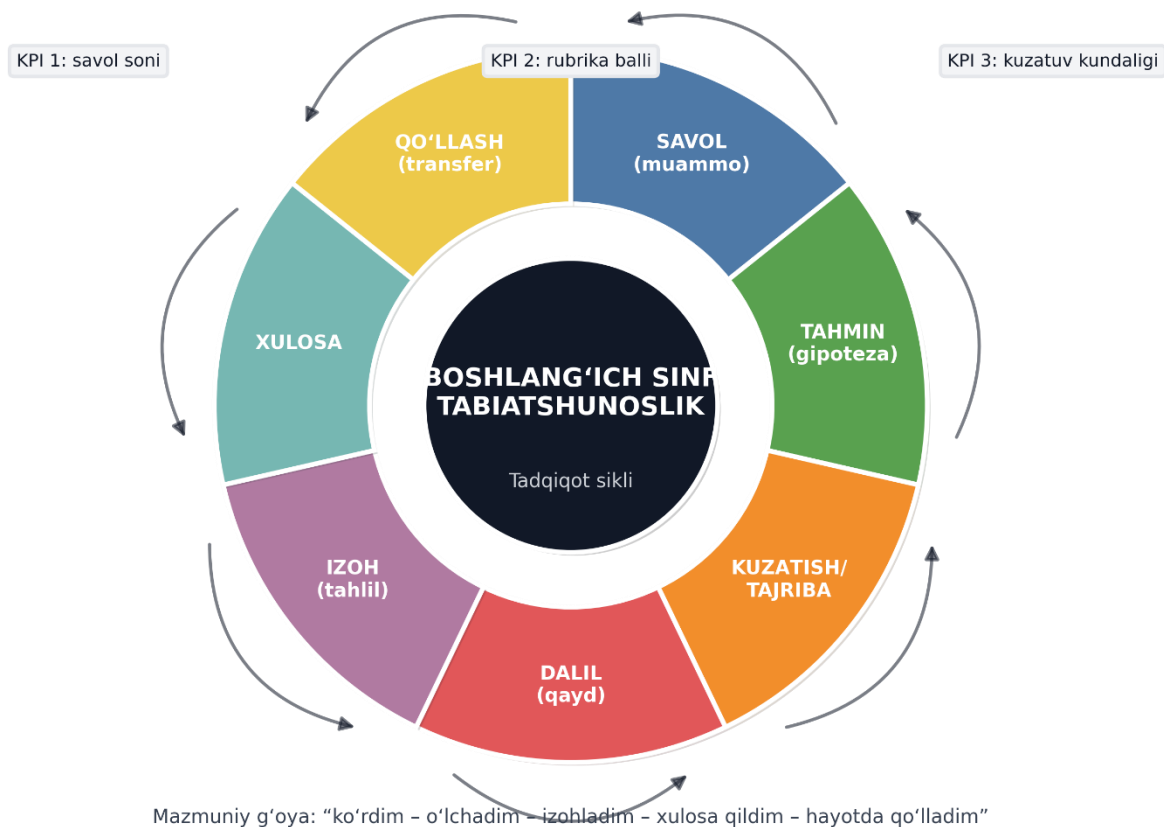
KPI 1: savol soni

KPI 2: rubrika balli

KPI 3: kuzatuv kundaligi

QO‘LLASH
(transfer)

SAVOL
(muammo)

TAHMIN
(gipoteza)

XULOSA

BOSHLANG‘ICH SINF
TABIATSHUNOSLIK

Tadqiqot sikli

KUZATISH/
TAJRIBA

IZOH
(tahlil)

DALIL
(qayd)

Mazmuniy g‘oya: “ko‘rdim – o‘lchadim – izohladim – xulosa qildim – hayotda qo‘lladim”